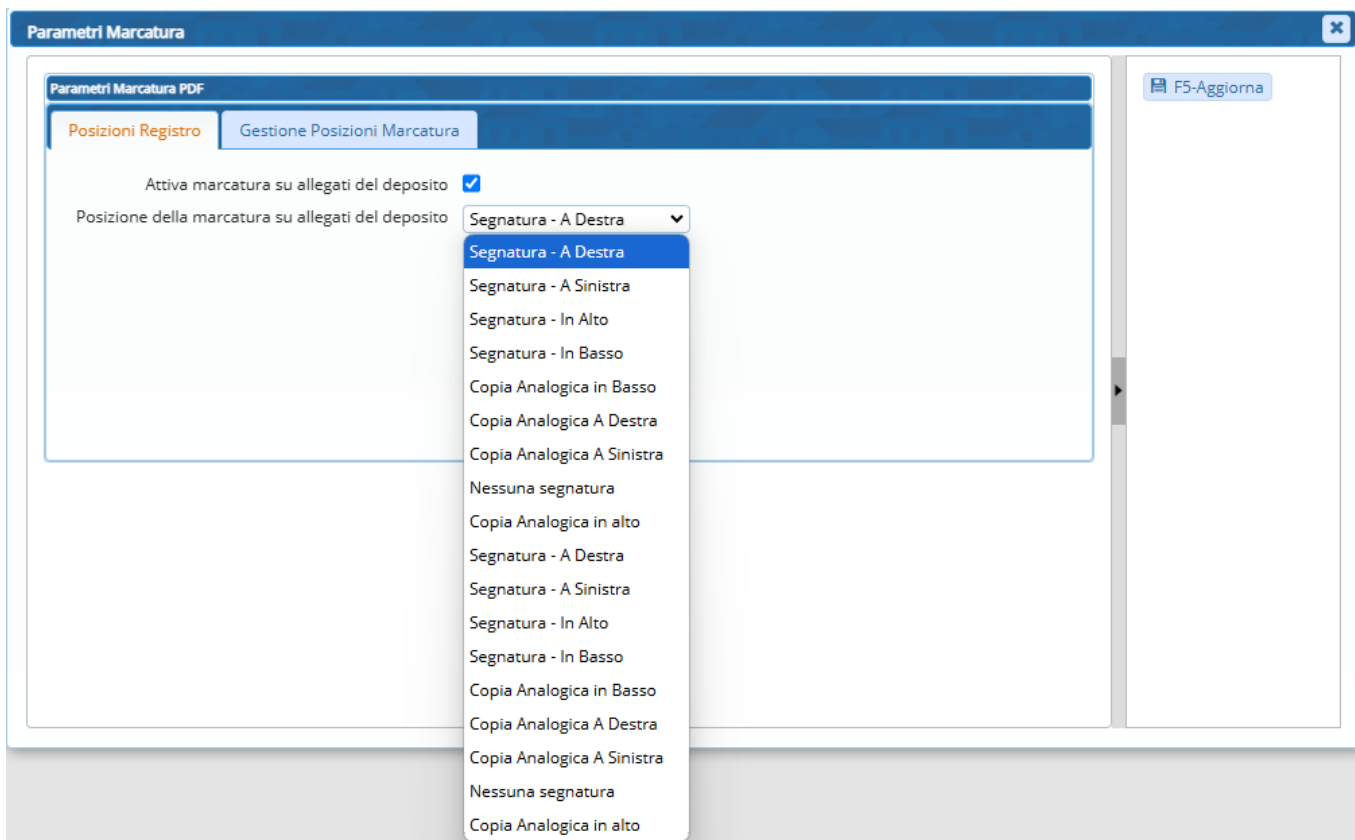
Parametri Marcatura

Parametri Marcatura PDF

Posizioni Registro

Gestione Posizioni Marcatura

Attiva marcatura su allegati del deposito

Posizione della marcatura su allegati del deposito

Segnatura - A Destra

Segnatura - A Destra
Segnatura - A Sinistra
Segnatura - In Alto
Segnatura - In Basso
Copia Analogica in Basso
Copia Analogica A Destra
Copia Analogica A Sinistra
Nessuna segnatura
Copia Analogica in alto
Segnatura - A Destra
Segnatura - A Sinistra
Segnatura - In Alto
Segnatura - In Basso
Copia Analogica in Basso
Copia Analogica A Destra
Copia Analogica A Sinistra
Nessuna segnatura
Copia Analogica in alto

F5-Aggiorna